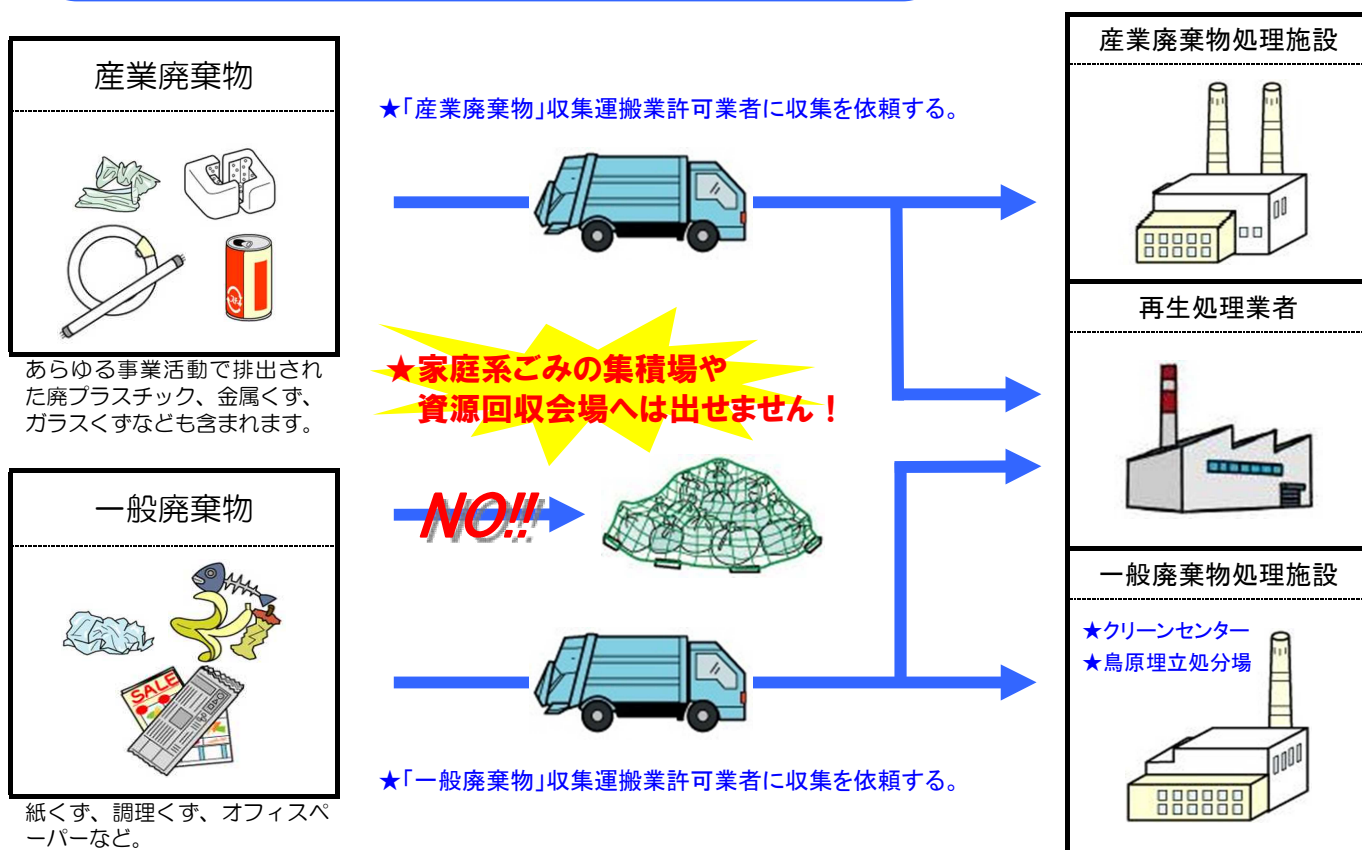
産業廃棄物

あらゆる事業活動で排出された廃プラスチック、金属くず、ガラスくずなども含まれます。

一般廃棄物

紙くず、調理くず、オフィスペーパーなど。

★「産業廃棄物」収集運搬業許可業者に収集を依頼する。

★家庭系ごみの集積場や資源回収会場へは出せません！

NO!!

SALE

★「一般廃棄物」収集運搬業許可業者に収集を依頼する。

産業廃棄物処理施設

再生処理業者

一般廃棄物処理施設

★クリーンセンター
★鳥原埋立処分場